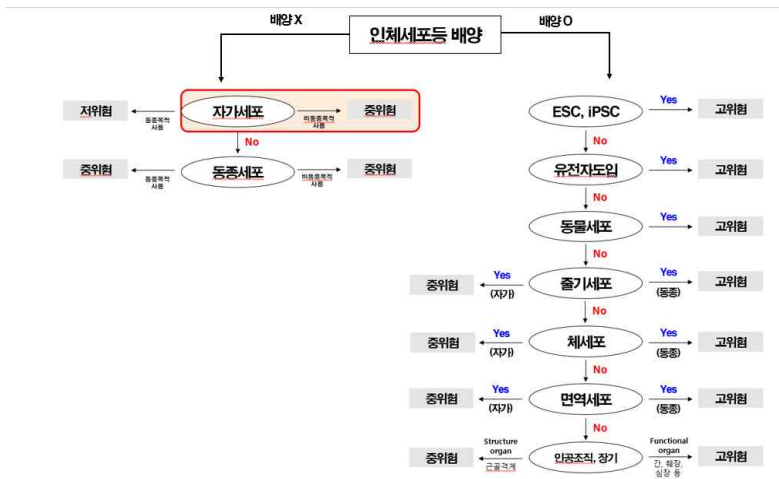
인체세포등 배양

배양 X

배양 O

저위험

동종목적 사용

자가세포

비동종목적 사용

중위험

No

중위험

동종목적 사용

동종세포

비동종목적 사용

중위험

ESC, iPSC

Yes

고위험

No

유전자도입

Yes

고위험

No

동물세포

Yes

고위험

No

중위험

Yes

(자가)

줄기세포

Yes

(동종)

고위험

No

중위험

Yes

(자가)

체세포

Yes

(동종)

고위험

No

중위험

Yes

(자가)

면역세포

Yes

(동종)

고위험

No

중위험

Structure organ

근골격계

인공조직, 장기

Functional organ

간, 췌장, 심장 등

고위험